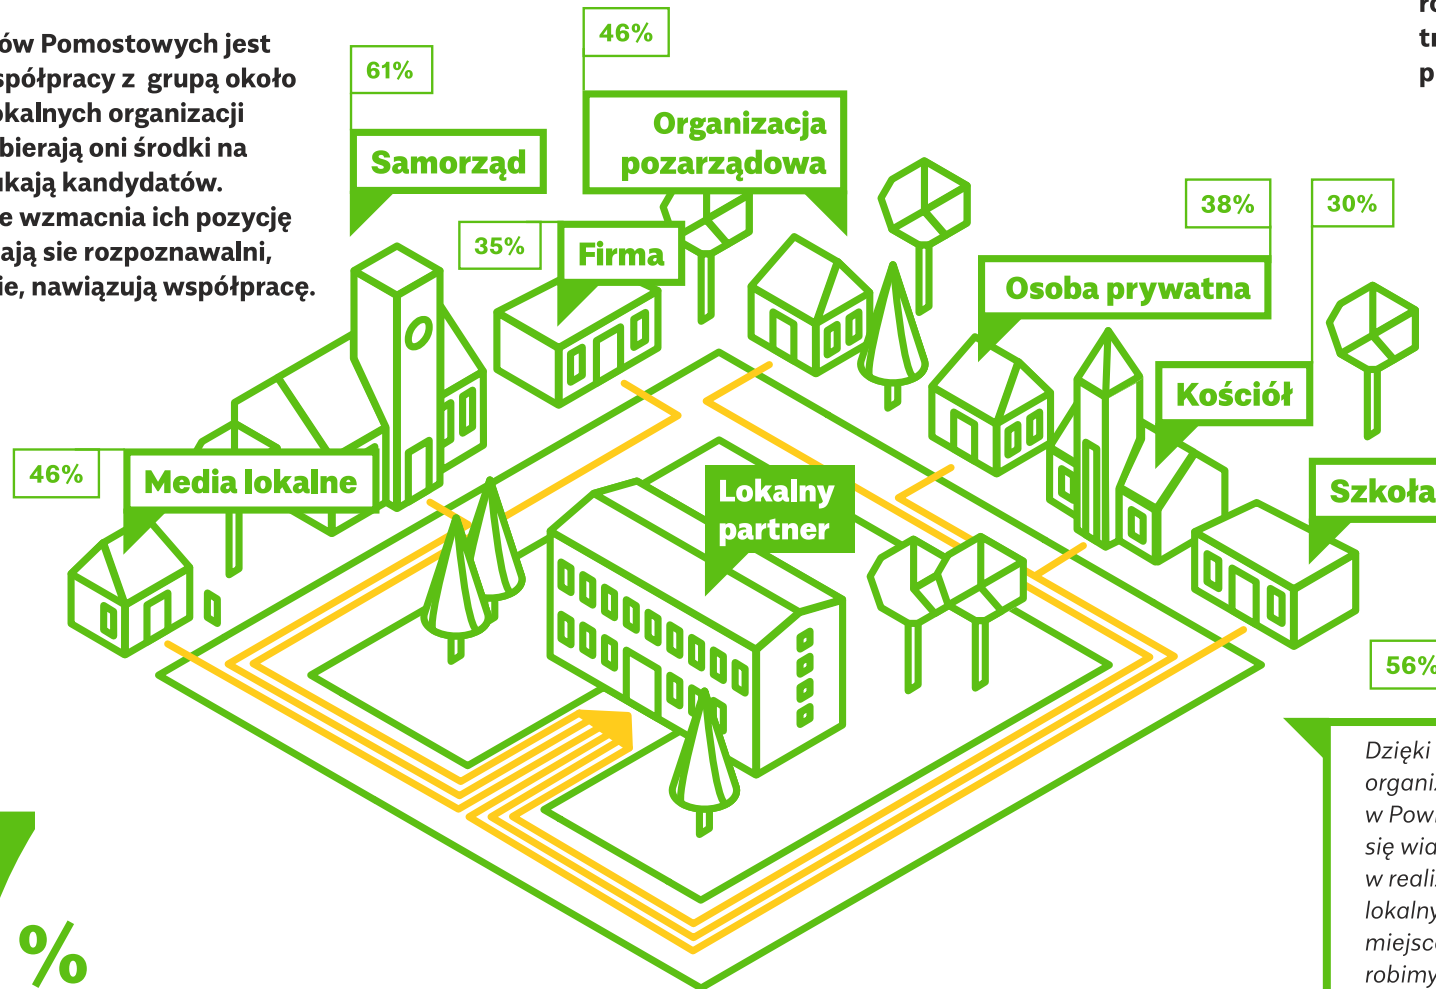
ów Pomostowych jest spółpracy z grupą około okalnych organizacji bierają oni środki na ukają kandydatów. e wzmacnia ich pozycję ają sie rozpoznawalni, ie, nawiązują współpracę.

61%

Samorząd

46%

Organizacja pozarządowa

35%

Firma

38%

30%

Osoba prywatna

Kościół

46%

Media lokalne

Lokalny partner

Szkoła

56%

ro
tr
p

Dzięki
organi
w Pow
się wia
w reali
lokalny
miejsc
robimy

%